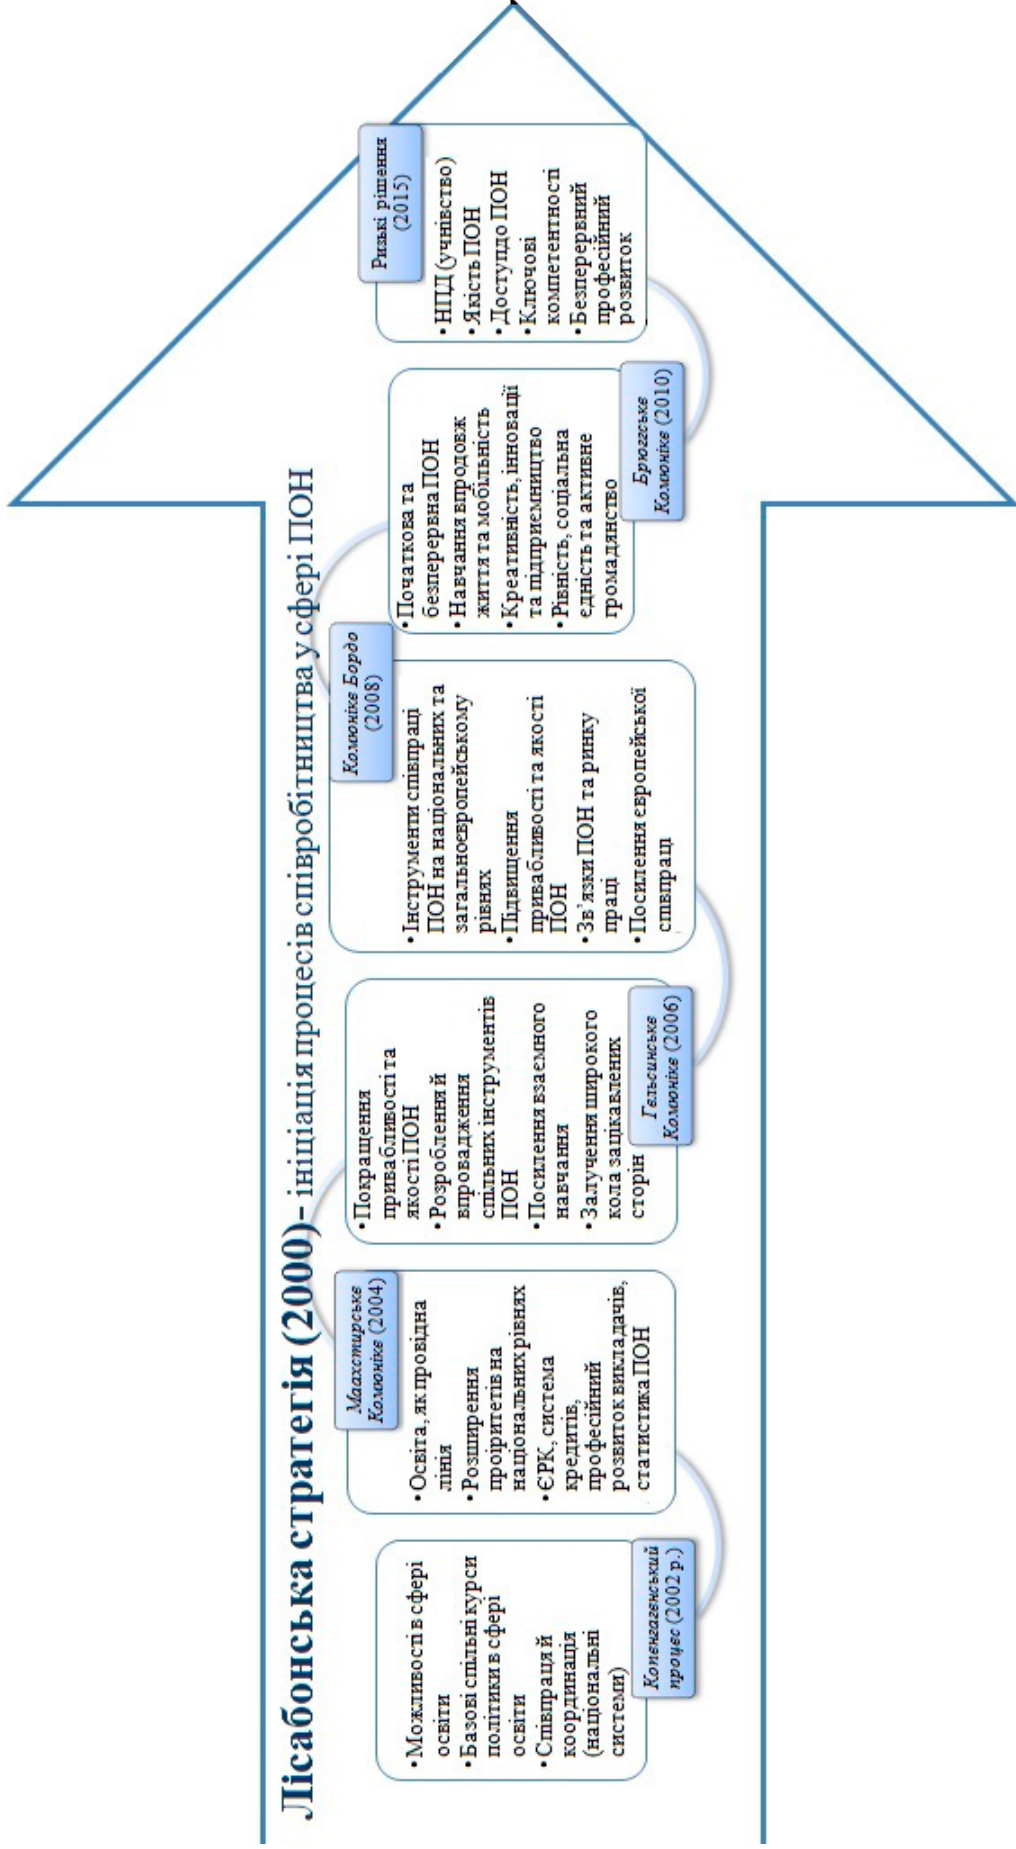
Лісабонська стратегія (2000)- ініціація процесів співробітництва у сфері ПОН

Копенгагенський процес (2002 р.)
• Можливості в сфері освіти
• Базові спільні курси політики в сфері освіти
• Співпраця й координація (національні системи)

Маахстирське Комюніке (2004)
• Освіта, як провідна лінія
• Розширення пріоритетів на національних рівнях
• ЄРК, система кредитів, професійний розвиток викладачів, статистика ПОН

Гельсинське Комюніке (2006)
• Покращення привабливості та якості ПОН
• Розроблення й впровадження спільних інструментів ПОН
• Посилення взаємного навчання
• Залучення широкого кола зацікавлених сторін

Комюніке Бордо (2008)
• Інструменти співпраці ПОН на національних та загальноєвропейському рівнях
• Підвищення привабливості та якості ПОН
• Зв'язки ПОН та ринку праці
• Посилення європейської співпраці

Брюггське Комюніке (2010)
• Початкова та безперервна ПОН
• Навчання впродовж життя та мобільність
• Креативність, інновації та підприємництво
• Рівність, соціальна єдність та активне громадянство

Ризькі рішення (2015)
• НПД (учнівство)
• Якість ПОН
• Доступ до ПОН
• Ключові компетентності
• Безперервний професійний розвиток